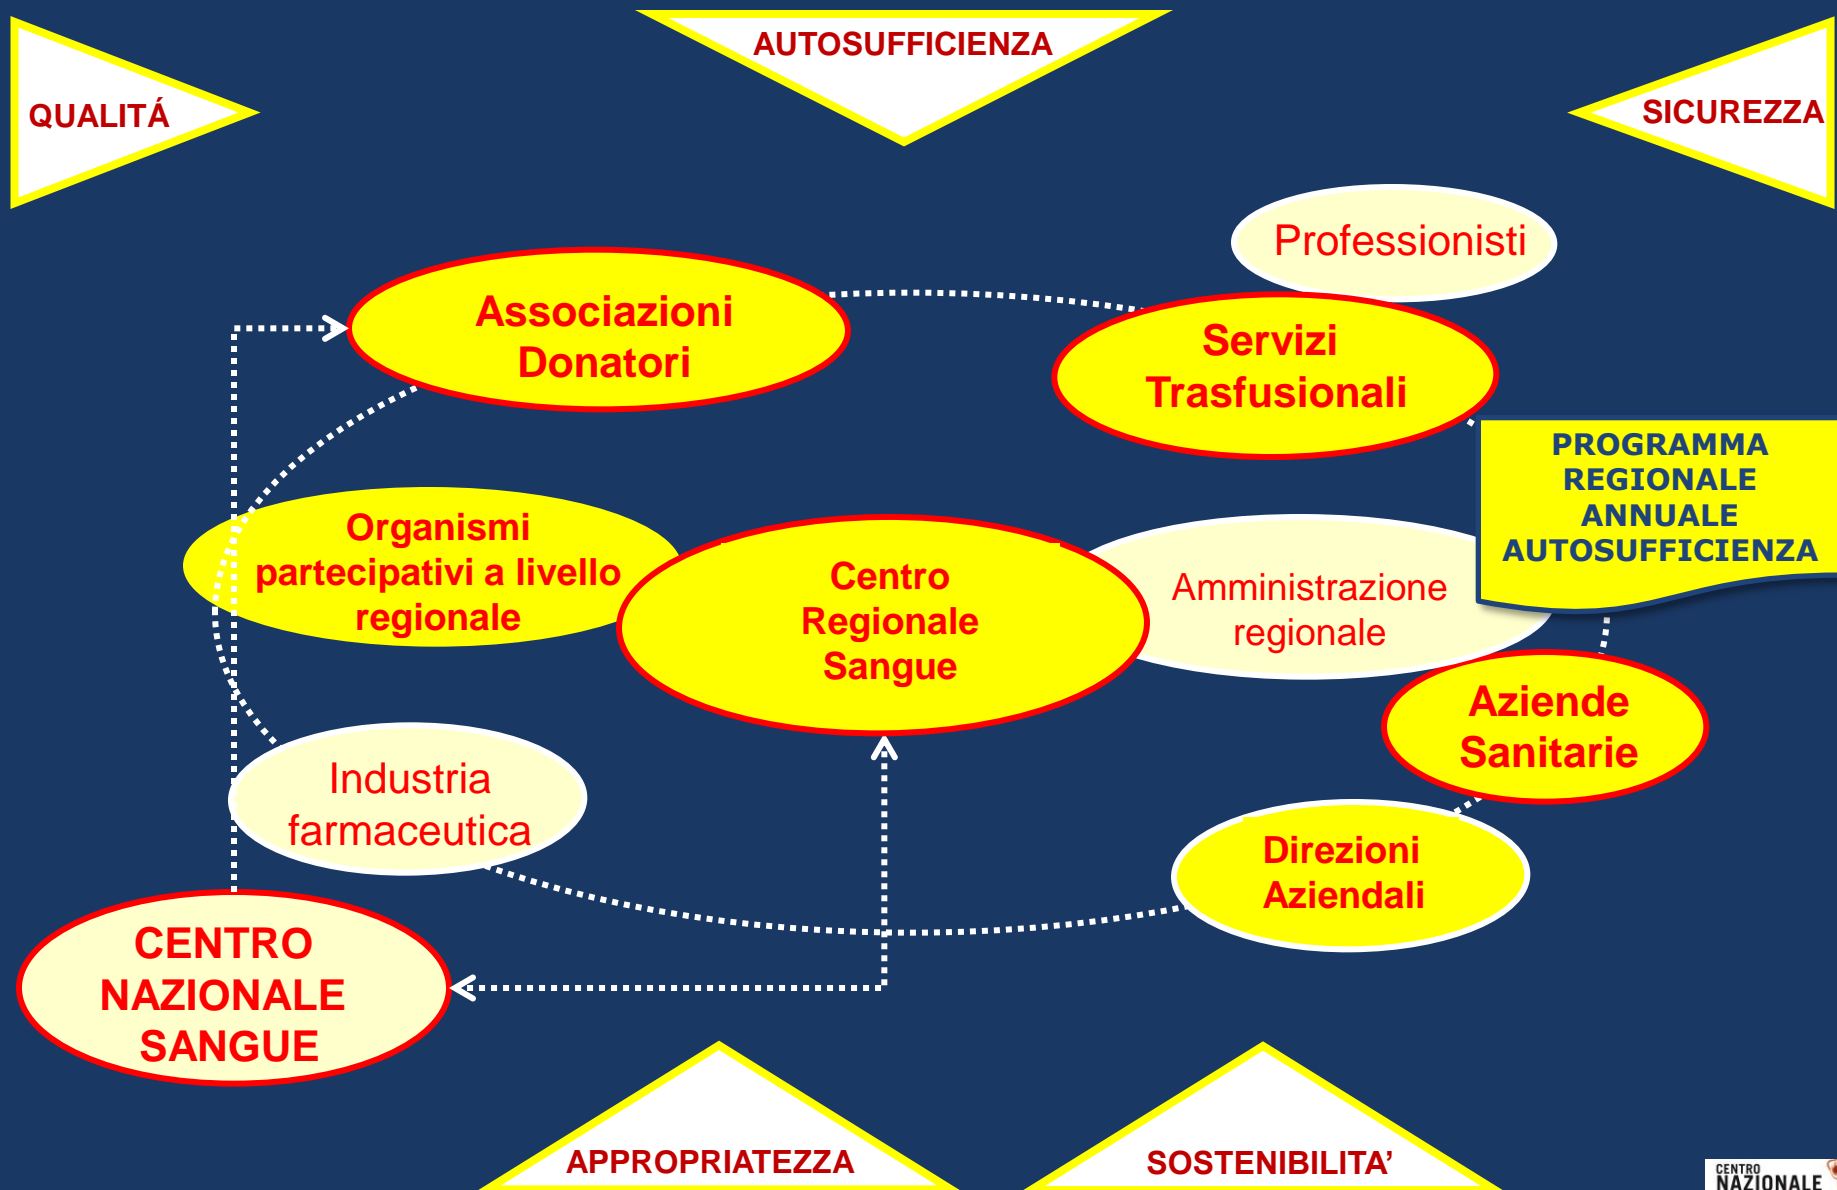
AUTOSUFFICIENZA

QUALITÁ

SICUREZZA

Professionisti

Associazioni Donatori

Servizi Trasfusionali

PROGRAMMA REGIONALE ANNUALE AUTOSUFFICIENZA

Organismi partecipativi a livello regionale

Centro Regionale Sangue

Amministrazione regionale

Aziende Sanitarie

Industria farmaceutica

Direzioni Aziendali

CENTRO NAZIONALE SANGUE

APPROPRIATEZZA

SOSTENIBILITA’

CENTRO NAZIONALE